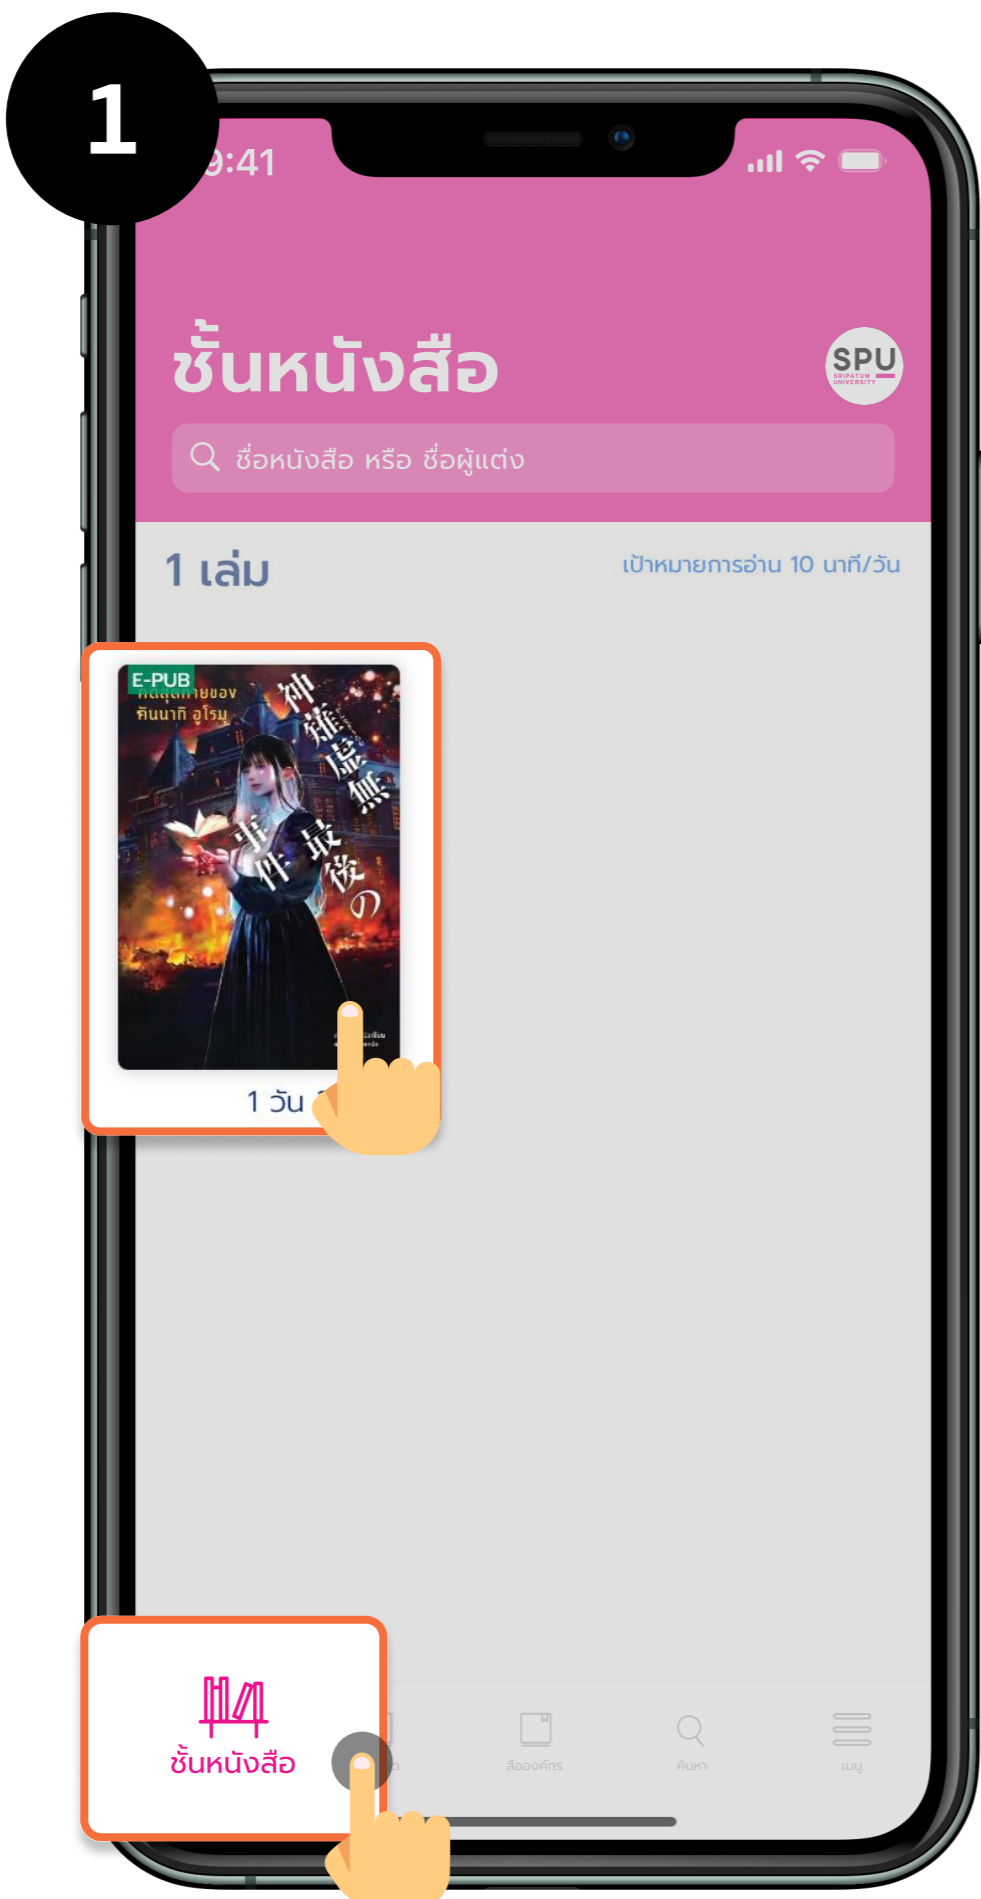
1

9:41

ชั้นหนังสือ

SPU
SRIPATUM UNIVERSITY

ชื่อหนังสือ หรือ ชื่อผู้แต่ง

1 เล่ม

เป้าหมายการอ่าน 10 นาที/วัน

E-PUB
คดีสุดท้ายของ คันนากิ อูโรมู
神薙虚無 最後の事件

1 วัน

ชั้นหนังสือ

สืออรรถ์กร

ค้นหา

เมนู